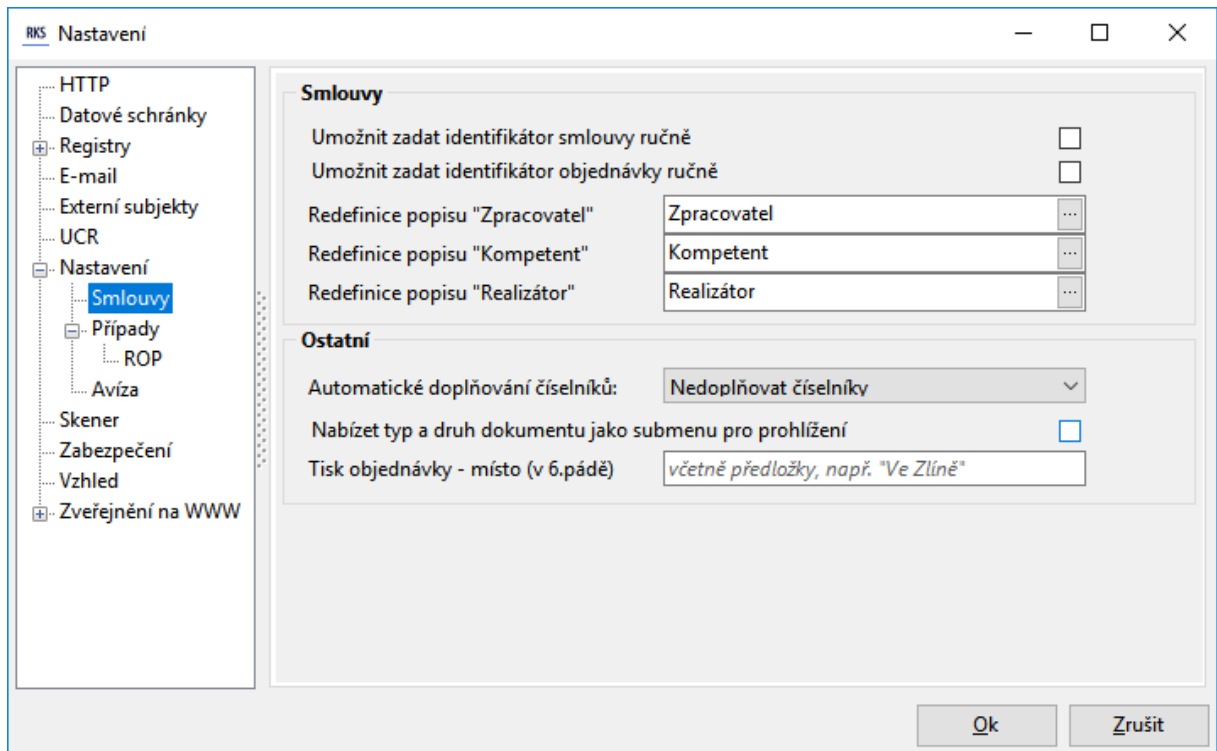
RKS Nastavení

HTTP
Datové schránky
Registry
E-mail
Externí subjekty
UCR
Nastavení
Smlouvy
Případy
ROP
Avíza
Skener
Zabezpečení
Vzhled
Zveřejnění na WWW

Smlouvy

Umožnit zadat identifikátor smlouvy ručně
Umožnit zadat identifikátor objednávky ručně
Redefinice popisu "Zpracovatel" Zpracovatel ...
Redefinice popisu "Kompetent" Kompetent ...
Redefinice popisu "Realizátor" Realizátor ...

Ostatní

Automatické doplňování číselníků: Nedoplňovat číselníky
Nabízet typ a druh dokumentu jako submenu pro prohlížení
Tisk objednávky - místo (v 6.pádě) včetně předložky, např. "Ve Zlíně"

Ok
Zrušit